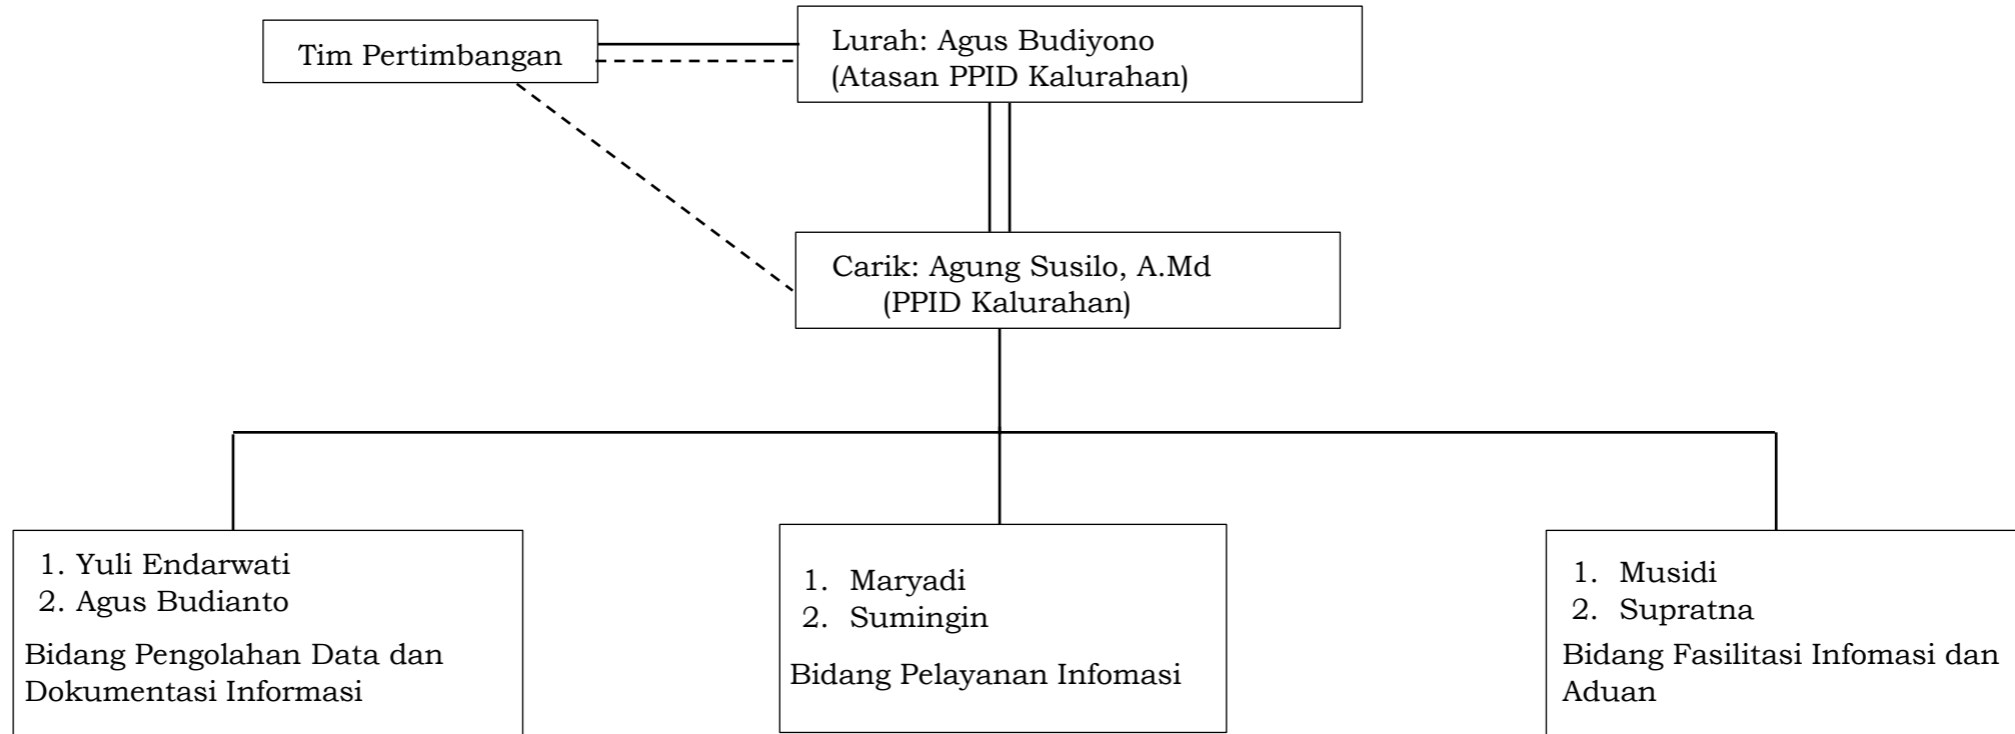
Tim Pertimbangan

Lurah: Agus Budiyono
(Atasan PPID Kalurahan)

Carik: Agung Susilo, A.Md
(PPID Kalurahan)

1. Yuli Endarwati
2. Agus Budianto

Bidang Pengolahan Data dan Dokumentasi Informasi

1. Maryadi
2. Sumingin

Bidang Pelayanan Infomasi

1. Musidi
2. Supratna

Bidang Fasilitasi Infomasi dan Aduan